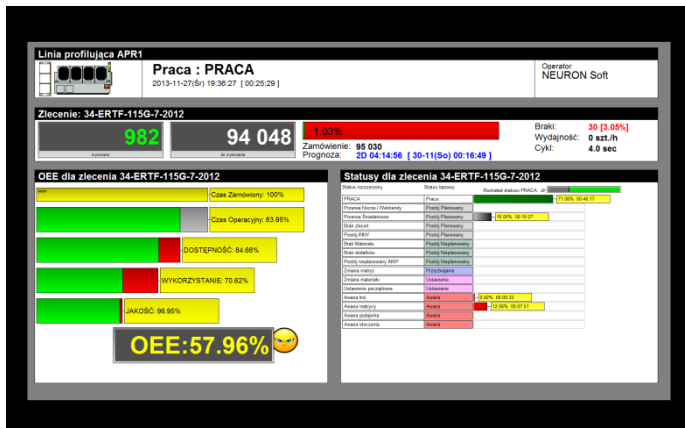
Linia profilująca APR1

Praca : PRACA
2013-11-27(Śr) 19:36:27 [ 00:25:29 ]

Operator
NEURON Soft

Zlecenie: 34-ERTF-115G-7-2012

982
wykonano

94 048
do wykonania

1.03%

Zamówienie: 95 030
Prognoza: 2D 04:14:56 [30-11(So) 00:16:49]

Braki: 30 [3.05%]
Wydajność: 0 szt./h
Cykl: 4.0 sec

OEE dla zlecenia 34-ERTF-115G-7-2012

Czas Zamówiony: 100%

Czas Operacyjny: 83.95%

DOSTĘPNOŚĆ: 84.66%

WYKORZYSTANIE: 70.62%

JAKOŚĆ: 96.95%

OEE:57.96%

Statusy dla zlecenia 34-ERTF-115G-7-2012

Status rozszerzony | Status bazowy | Rozkład statusu PRACA

| | | |
|---|---|---|
| PRACA | Praca | 71.08% 00:46:17 |
| Przerwa Nocna i Weekendy | Postój Planowany | |
| Przerwa Śniadaniowa | Postój Planowany | 16.00% 00:10:27 |
| Brak zleceń | Postój Planowany | |
| Postój INNY | Postój Planowany | |
| Brak Materiału | Postój Nieplanowany | |
| Brak dodatków | Postój Nieplanowany | |
| Postój Nieplanowany INNY | Postój Nieplanowany | |
| Zmiana matrycy | Przezbrajanie | |
| Zmiana materiału | Ustawianie | |
| Ustawianie początkowe | Ustawianie | |
| Awaria linii | Awaria | 0.82% 00:00:32 |
| Awaria matrycy | Awaria | 12.06% 00:07:51 |
| Awaria podajnika | Awaria | |
| Awaria otoczenia | Awaria | |